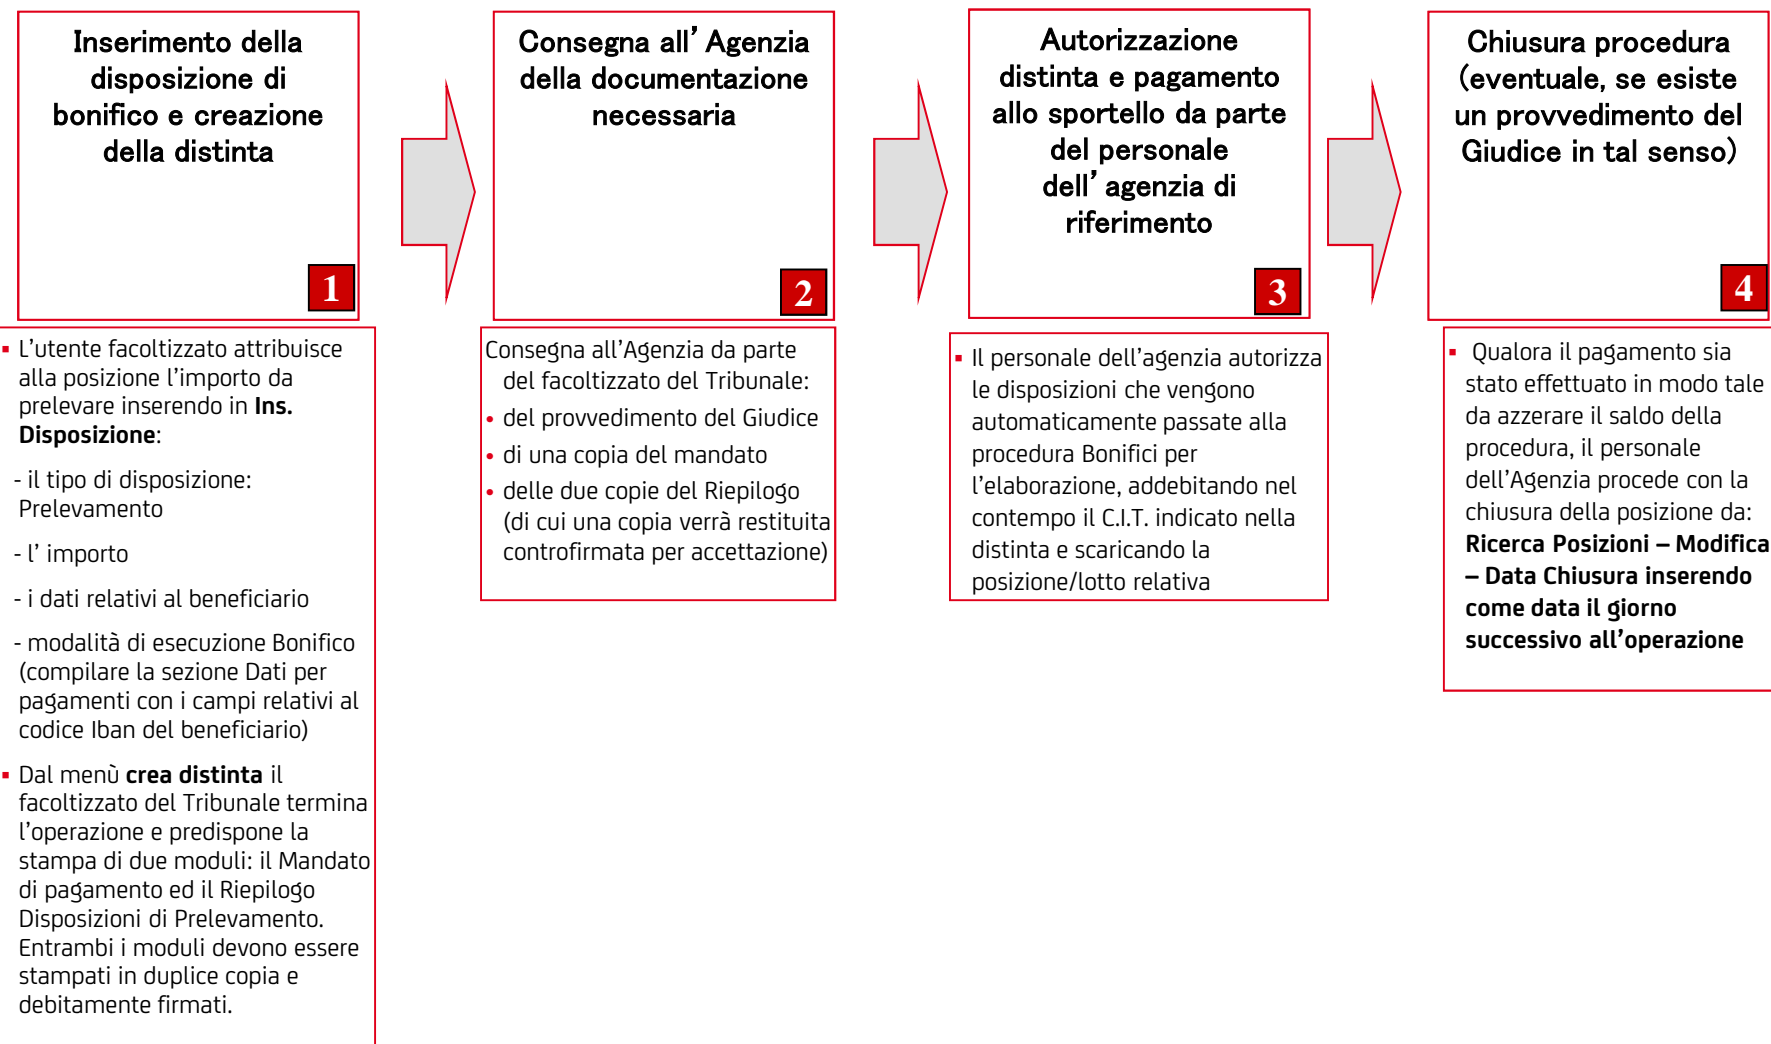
Inserimento della disposizione di bonifico e creazione della distinta

1

- L'utente facoltizzato attribuisce alla posizione l'importo da prelevare inserendo in **Ins. Disposizione**:

- il tipo di disposizione: Prelevamento

- l' importo

- i dati relativi al beneficiario

- modalità di esecuzione Bonifico (compilare la sezione Dati per pagamenti con i campi relativi al codice Iban del beneficiario)

- Dal menù **crea distinta** il facoltizzato del Tribunale termina l'operazione e predispone la stampa di due moduli: il Mandato di pagamento ed il Riepilogo Disposizioni di Prelevamento. Entrambi i moduli devono essere stampati in duplice copia e debitamente firmati.

Consegna all' Agenzia della documentazione necessaria

2

Consegna all'Agenzia da parte del facoltizzato del Tribunale:

- del provvedimento del Giudice
- di una copia del mandato
- delle due copie del Riepilogo (di cui una copia verrà restituita controfirmata per accettazione)

Autorizzazione distinta e pagamento allo sportello da parte del personale dell' agenzia di riferimento

3

- Il personale dell'agenzia autorizza le disposizioni che vengono automaticamente passate alla procedura Bonifici per l'elaborazione, addebitando nel contempo il C.I.T. indicato nella distinta e scaricando la posizione/lotto relativa

Chiusura procedura (eventuale, se esiste un provvedimento del Giudice in tal senso)

4

- Qualora il pagamento sia stato effettuato in modo tale da azzerare il saldo della procedura, il personale dell'Agenzia procede con la chiusura della posizione da: **Ricerca Posizioni – Modifica – Data Chiusura inserendo come data il giorno successivo all'operazione**